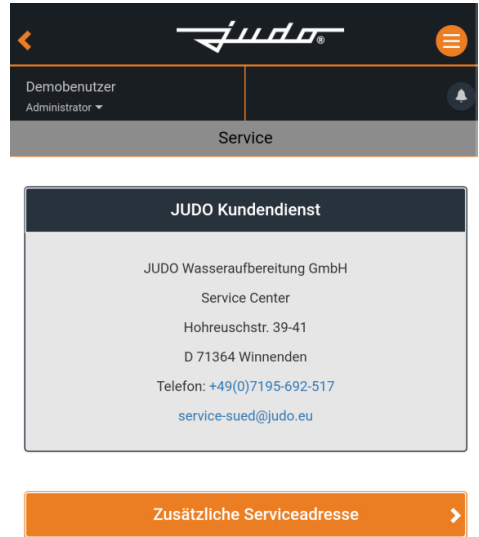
judo

Demobenutzer
Administrator

Service

JUDO Kundendienst

JUDO Wasseraufbereitung GmbH

Service Center

Hohreuschstr. 39-41

D 71364 Winnenden

Telefon: +49(0)7195-692-517

service-sued@judo.eu

Zusätzliche Serviceadresse